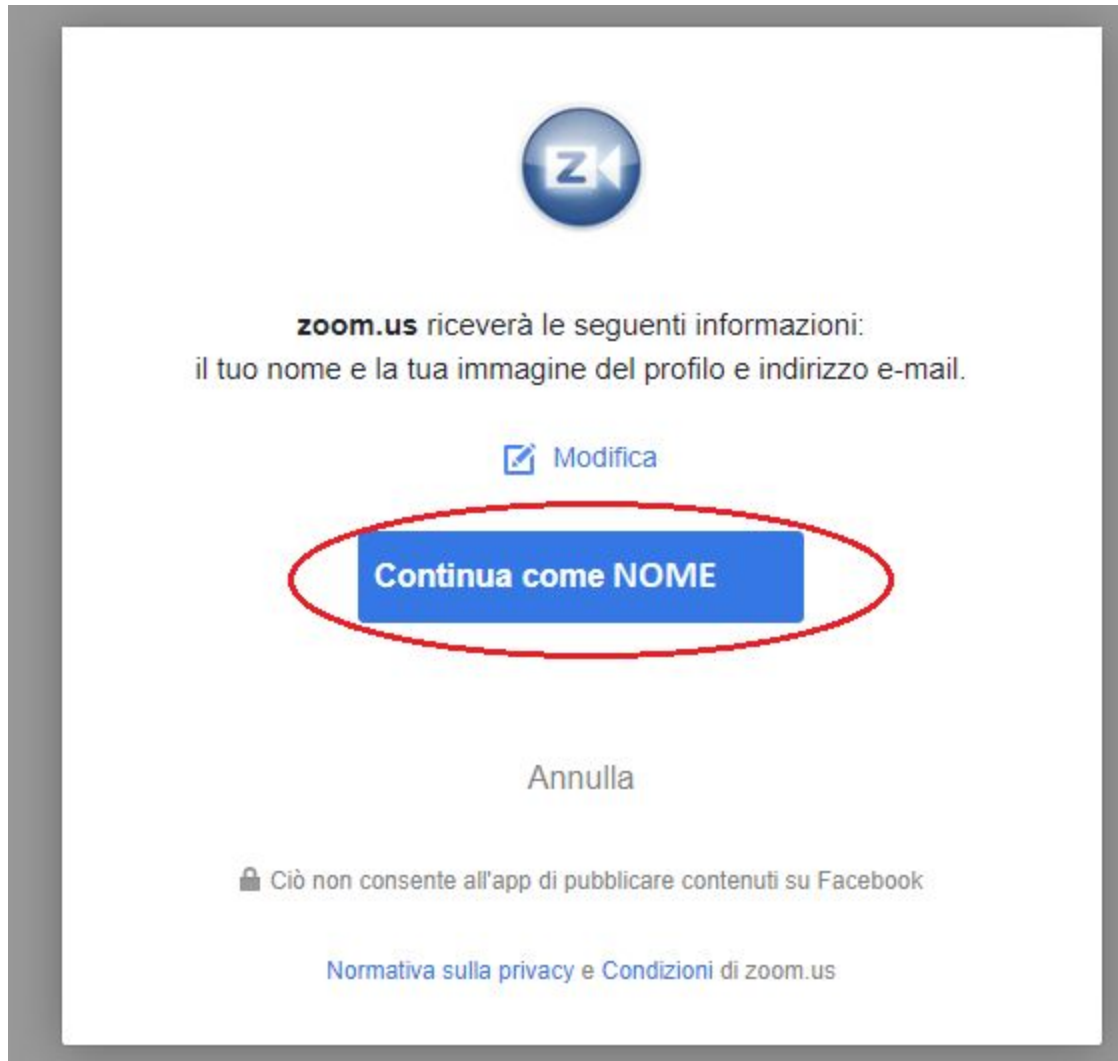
Z

zoom.us riceverà le seguenti informazioni:
il tuo nome e la tua immagine del profilo e indirizzo e-mail.

Modifica

Continua come NOME

Annulla

Ciò non consente all'app di pubblicare contenuti su Facebook

Normativa sulla privacy e Condizioni di zoom.us